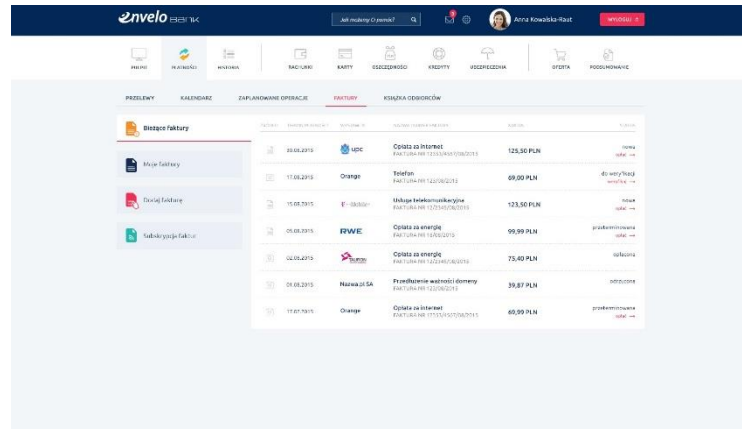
envelo BANK

Jak możemy Ci pomóc?

Anna Kowalska-Raut

WYLOGUJ

PULPIT PŁATNOŚCI HISTORIA RACHUNKI KARTY OSZCZĘDNOŚCI KREDYTY UBEZPIECZENIA OFERTA PODSUMOWANIE

PRZELEWY KALENDARZ ZAPLANOWANE OPERACJE FAKTURY KSIĄŻKA ODBIORCÓW

Bieżące faktury

Moje faktury

Dodaj fakturę

Subskrypcja faktur

| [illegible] | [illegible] | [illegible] | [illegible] | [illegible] | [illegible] |
|---|---|---|---|---|---|
| | 20.08.2015 | upc | Opłata za Internet FAKTURA NR 12/33/4567/08/2015 | 125,50 PLN | nowa zapłać → |
| | 17.08.2015 | Orange | Telefon FAKTURA NR 123/08/2015 | 69,00 PLN | do weryfikacji weryfikuj → |
| | 15.08.2015 | T-Mobile | Usługa telekomunikacyjna FAKTURA NR 12/3345/08/2015 | 123,50 PLN | nowa zapłać → |
| | 05.08.2015 | RWE | Opłata za energię FAKTURA NR 15/08/2015 | 99,99 PLN | przeterminowana zapłać → |
| | 02.08.2015 | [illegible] | Opłata za energię FAKTURA NR 12/3345/08/2015 | 75,40 PLN | opłacona |
| | 01.08.2015 | Nazwa.pl SA | Przedłużenie ważności domeny FAKTURA NR 12/2345/2015 | 39,87 PLN | odrzucona |
| | 17.07.2015 | Orange | Opłata za Internet FAKTURA NR 12/33/4567/08/2015 | 60,99 PLN | przeterminowana zapłać → |